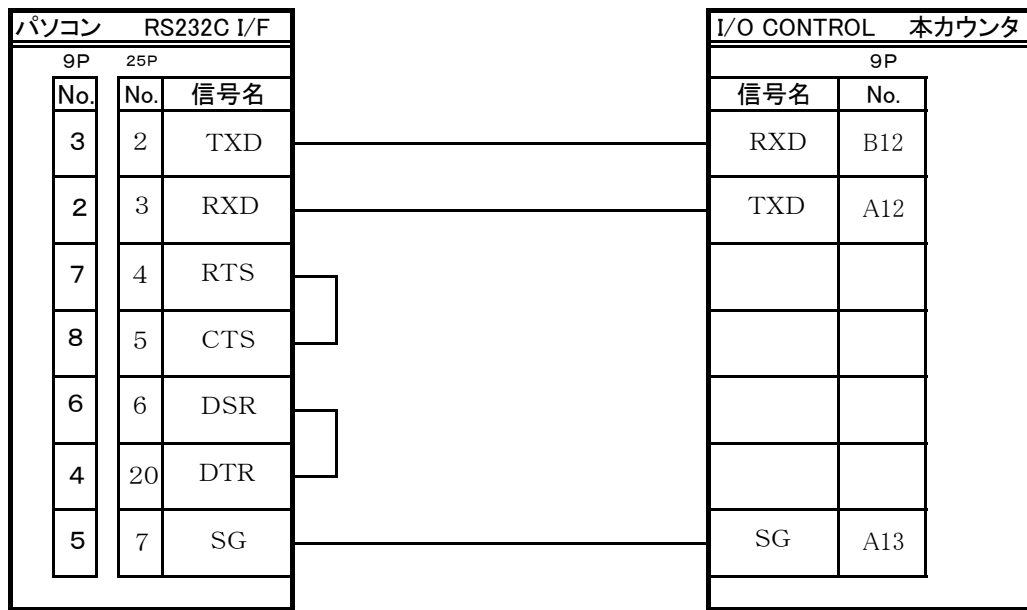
パソコン RS232C I/F

| 9P No. | 25P No. | 信号名 |
|---|---|---|
| 3 | 2 | TXD |
| 2 | 3 | RXD |
| 7 | 4 | RTS |
| 8 | 5 | CTS |
| 6 | 6 | DSR |
| 4 | 20 | DTR |
| 5 | 7 | SG |

I/O CONTROL 本カウンタ

| 信号名 | 9P No. |
|---|---|
| RXD | B12 |
| TXD | A12 |
| | |
| | |
| | |
| | |
| SG | A13 |